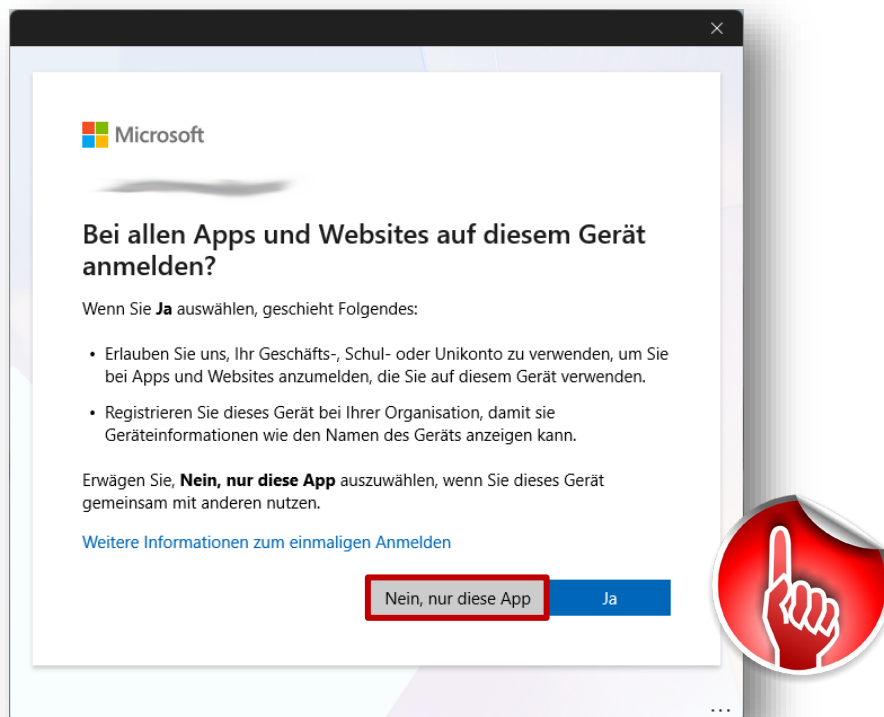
Microsoft

Bei allen Apps und Websites auf diesem Gerät anmelden?

Wenn Sie Ja auswählen, geschieht Folgendes:

- Erlauben Sie uns, Ihr Geschäfts-, Schul- oder Unikonto zu verwenden, um Sie bei Apps und Websites anzumelden, die Sie auf diesem Gerät verwenden.
- Registrieren Sie dieses Gerät bei Ihrer Organisation, damit sie Geräteinformationen wie den Namen des Geräts anzeigen kann.

Erwägen Sie, Nein, nur diese App auszuwählen, wenn Sie dieses Gerät gemeinsam mit anderen nutzen.

Weitere Informationen zum einmaligen Anmelden

Nein, nur diese App

Ja

...